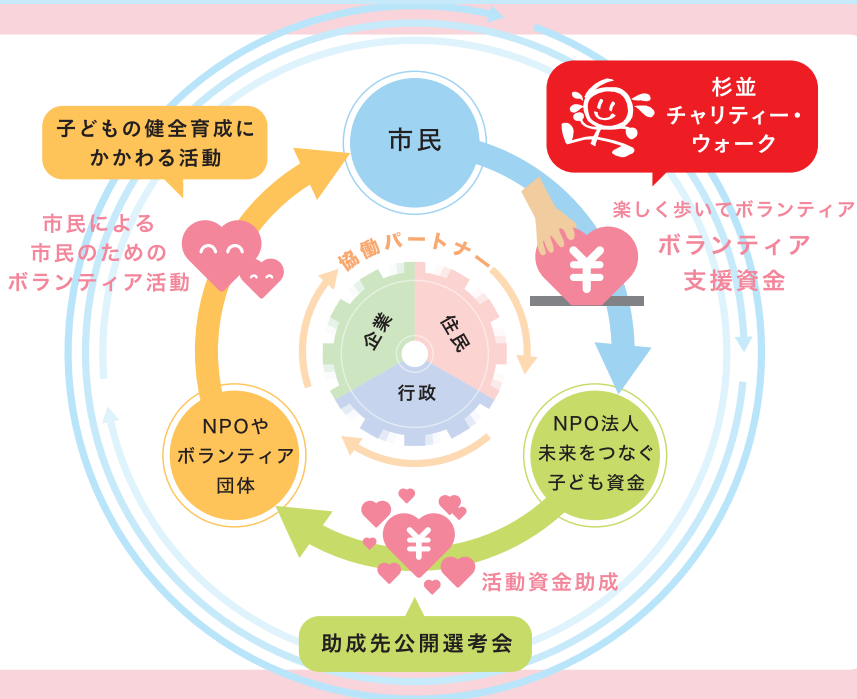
市民

杉並
チャリティー・
ウォーク

子どもの健全育成に
かかわる活動

市民による
市民のための
ボランティア活動

楽しく歩いてボランティア
ボランティア
支援資金

協働パートナー

企業

住民

行政

NPOや
ボランティア
団体

NPO法人
未来をつなぐ
子ども資金

¥

¥

活動資金助成

助成先公開選考会